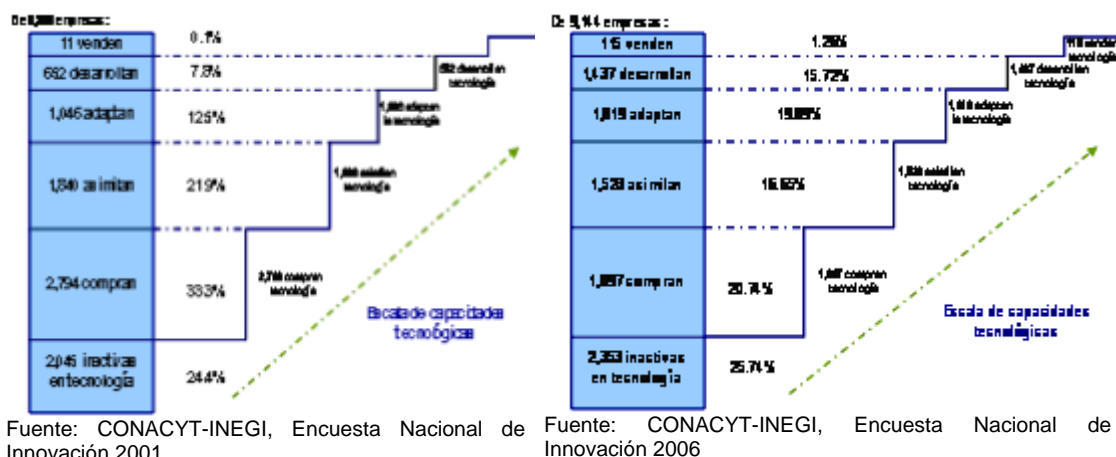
De 8,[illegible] empresas:

| 11 venden | 0.1% |
|---|---|
| 652 desarrollan | 7.8% |
| 1,046 adaptan | 12.5% |
| 1,840 asimilan | 21.9% |
| 2,794 compran | 33.3% |
| 2,045 inactivas en tecnología | 24.4% |

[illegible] desarrollan tecnología

1,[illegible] adaptan la tecnología

1,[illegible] asimilan tecnología

2,7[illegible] compran tecnología

Escala de capacidades tecnológicas

Fuente: CONACYT-INEGI, Encuesta Nacional de Innovación 2001

De 9,144 empresas:

| 115 venden | 1.26% |
|---|---|
| 1,437 desarrollan | 15.72% |
| 1,819 adaptan | 19.89% |
| 1,528 asimilan | 16.65% |
| 1,897 compran | 20.74% |
| 2,353 inactivas en tecnología | 25.74% |

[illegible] venden tecnología

1,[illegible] desarrollan tecnología

1,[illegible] adaptan la tecnología

1,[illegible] asimilan tecnología

1,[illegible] compran tecnología

Escala de capacidades tecnológicas

Fuente: CONACYT-INEGI, Encuesta Nacional de Innovación 2006